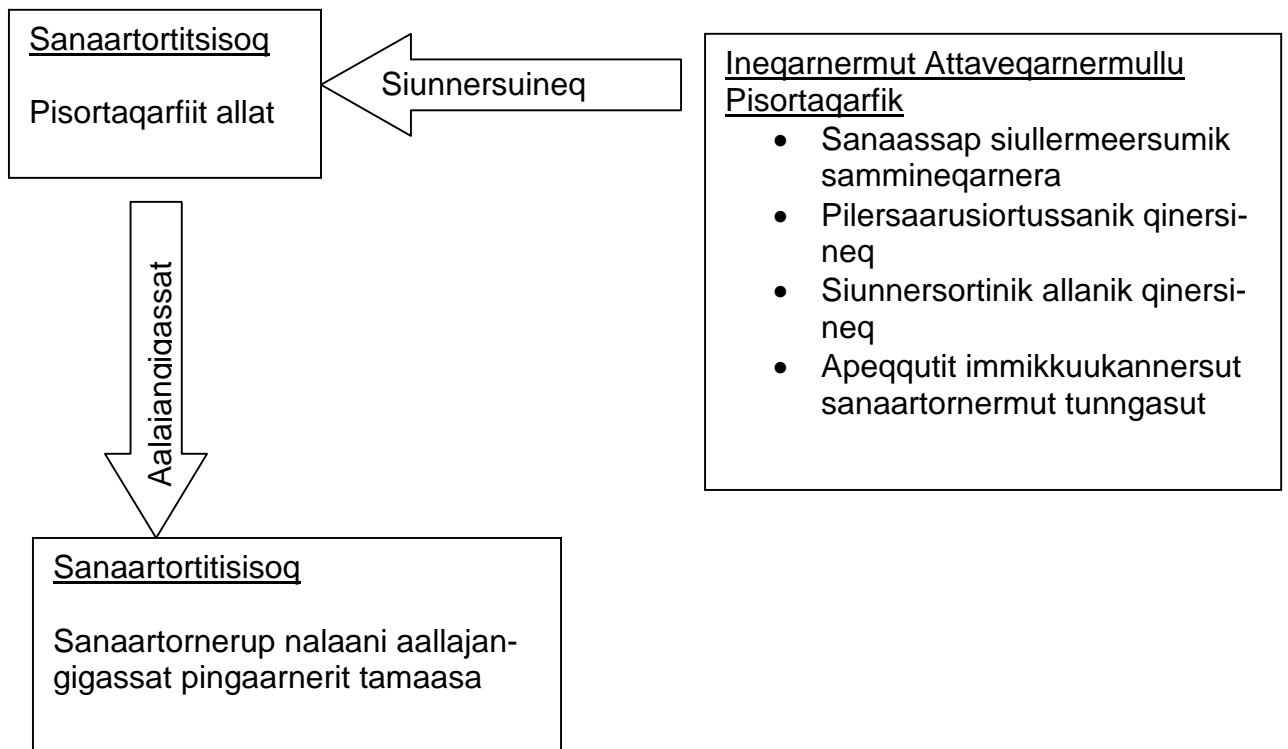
Sanaartortitsisoq

Pisortaqarfiit allat

Siunnersuineq

Ineqarnermut Attaveqarnermullu Pisortaqarfik

- Sanaassap siullermeersumik sammineqarnera
- Pilersaarusiortussanik qinersineq
- Siunnersortinik allanik qinersineq
- Apeqqutit immikkuukannersut sanaartornermut tunngasut

Aalajangigassat

Sanaartortitisisoq

Sanaartornerup nalaani aallajangigassat pingaarnerit tamaasa